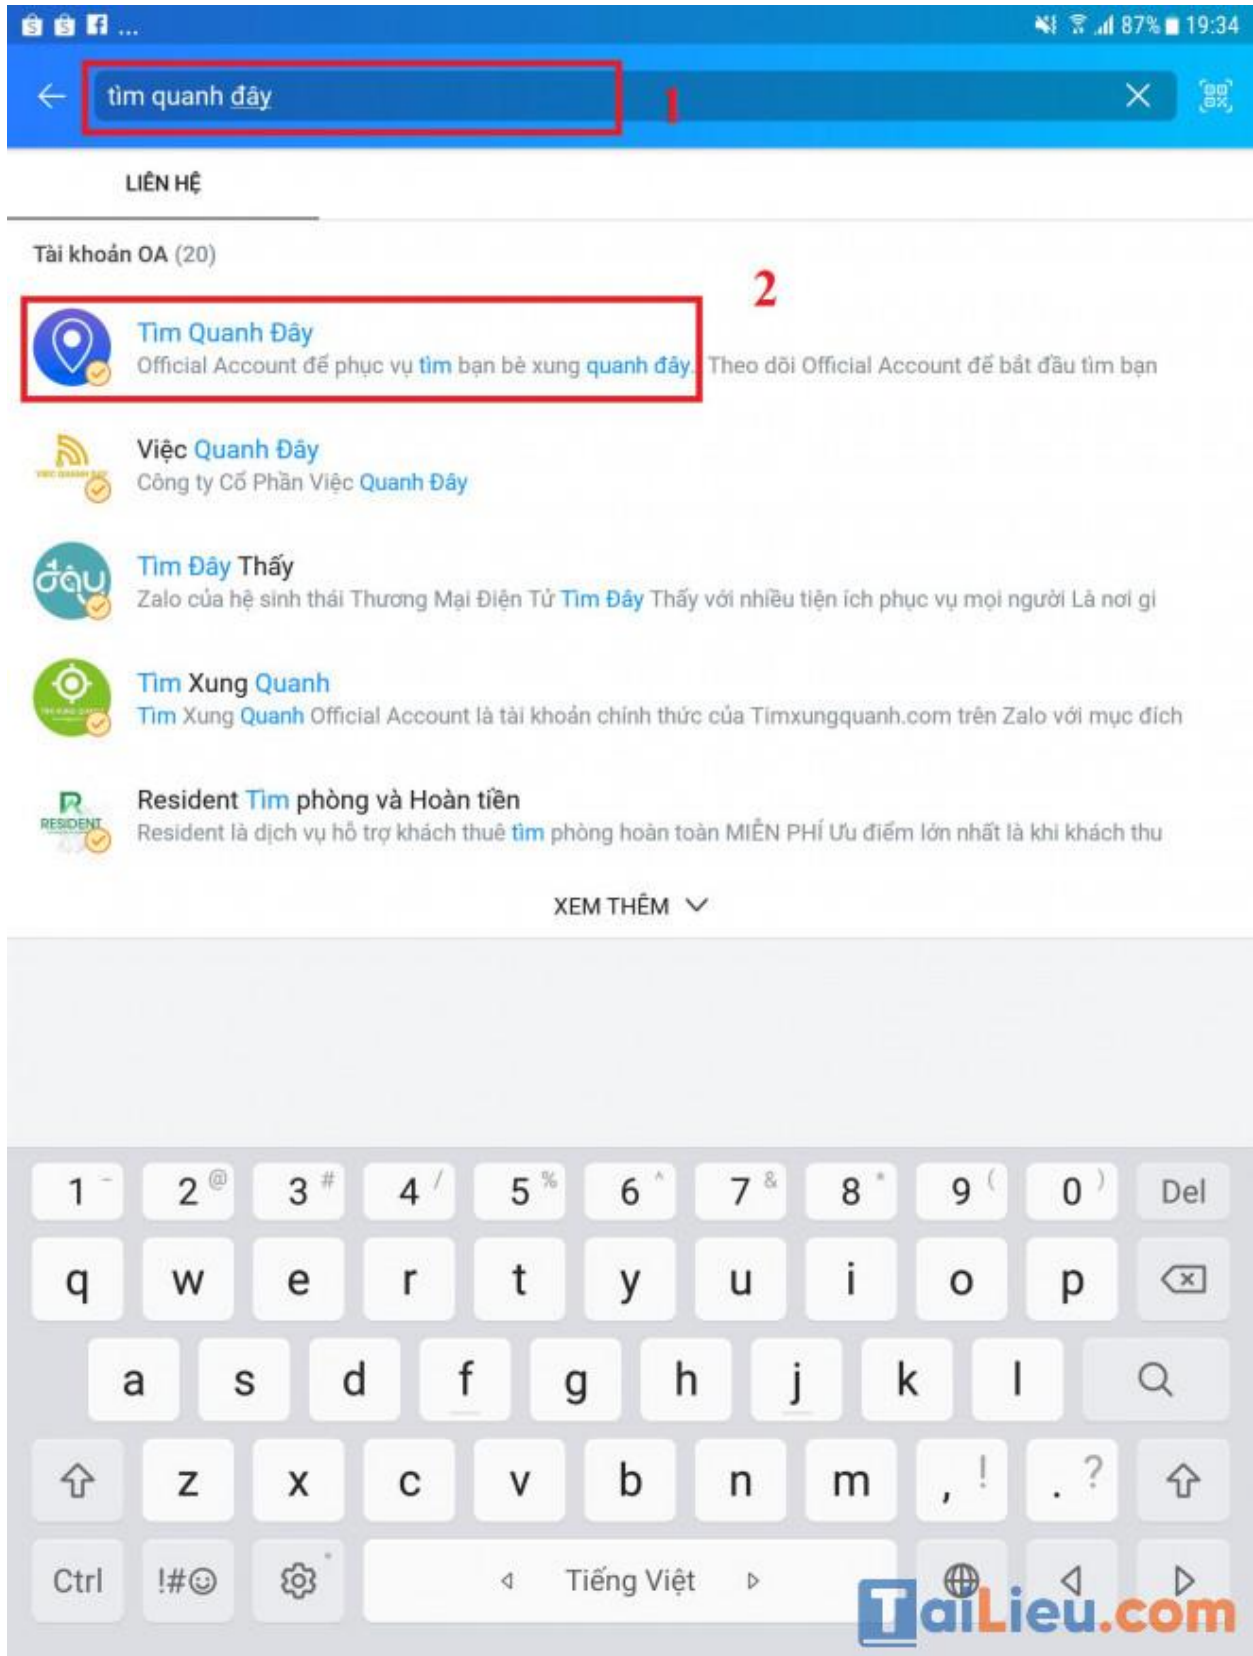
87% 19:34

tìm quanh đây

1

LIÊN HỆ

Tài khoản OA (20)

2

Tìm Quanh Đây
Official Account để phục vụ tìm bạn bè xung quanh đây. Theo dõi Official Account để bắt đầu tìm bạn

Việc Quanh Đây
Công ty Cổ Phần Việc Quanh Đây

Tìm Đây Thấy
Zalo của hệ sinh thái Thương Mại Điện Tử Tìm Đây Thấy với nhiều tiện ích phục vụ mọi người Là nơi gi

Tìm Xung Quanh
Tìm Xung Quanh Official Account là tài khoản chính thức của Timxungquanh.com trên Zalo với mục đích

Resident Tìm phòng và Hoàn tiền
Resident là dịch vụ hỗ trợ khách thuê tìm phòng hoàn toàn MIỄN PHÍ Ưu điểm lớn nhất là khi khách thu

XEM THÊM

1 2 @ 3 # 4 / 5 % 6 ^ 7 & 8 * 9 ( 0 ) Del
q w e r t y u i o p
a s d f g h j k l
z x c v b n m , ! . ?
Ctrl !#☺ Tiếng Việt

TaiLieu.com